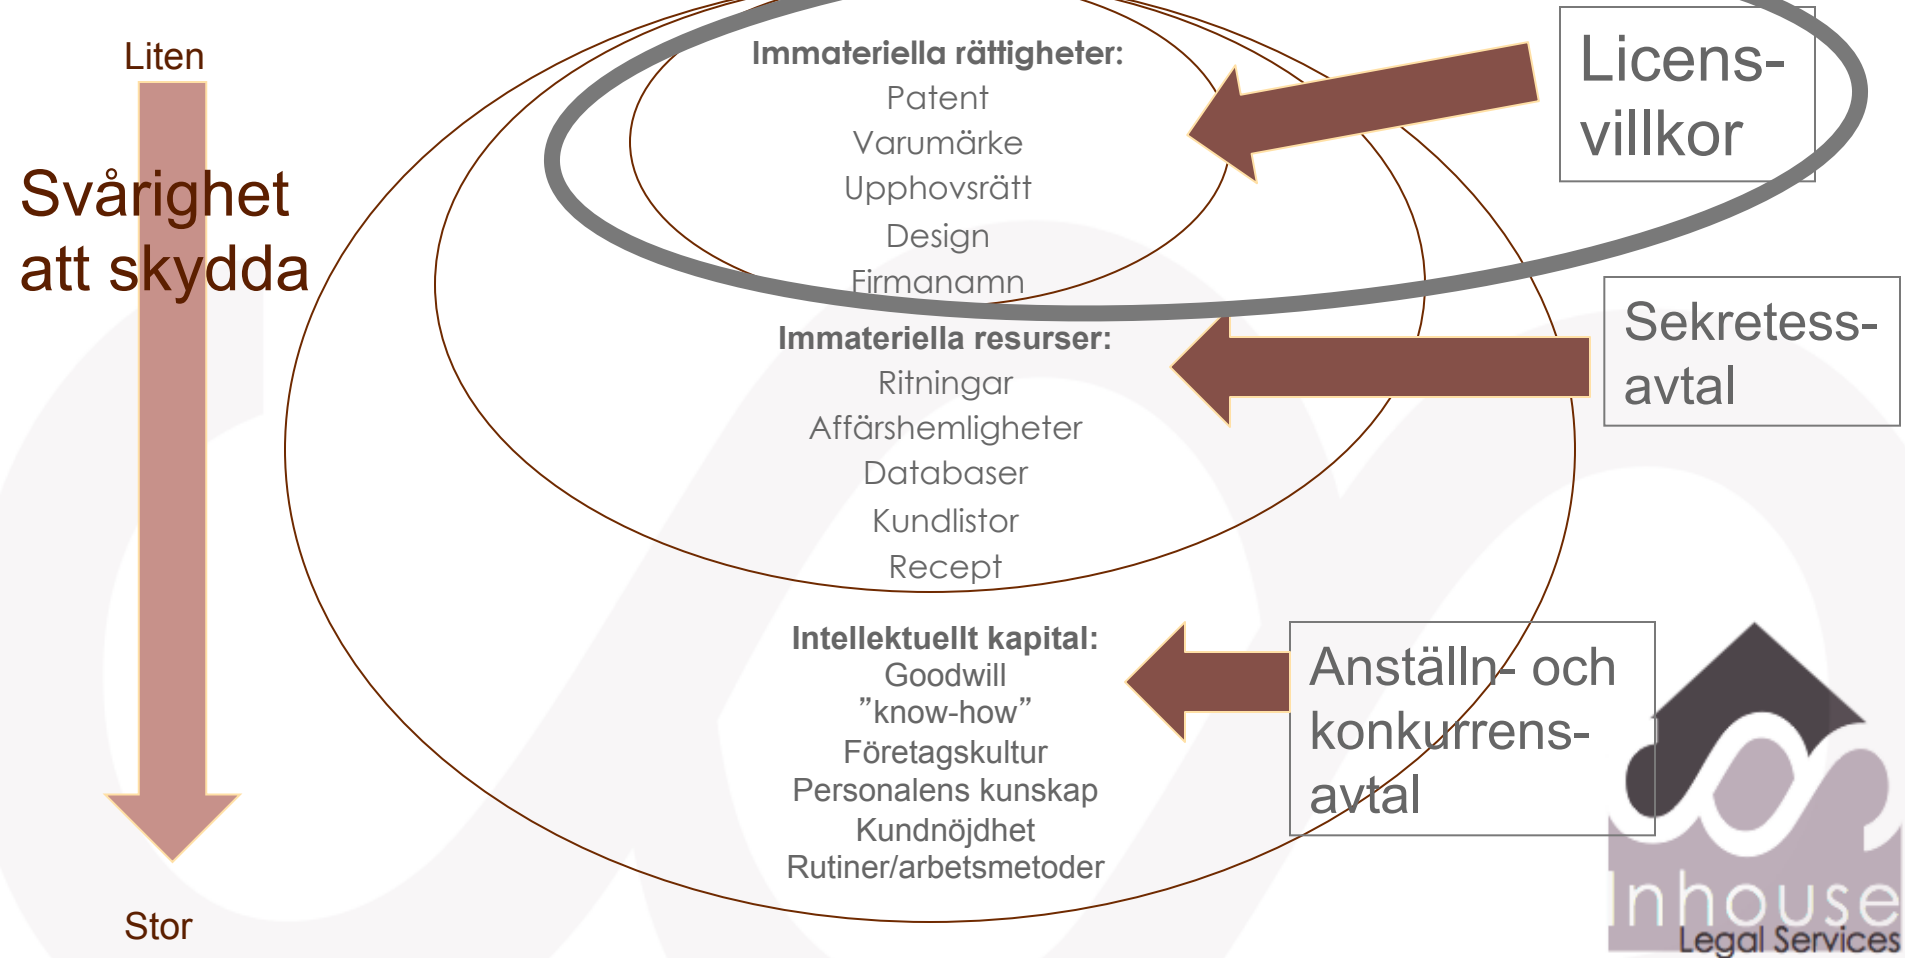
Liten

Svårighet att skydda

Stor

Immateriella rättigheter:
Patent
Varumärke
Upphovsrätt
Design
Firmanamn

Immateriella resurser:
Ritningar
Affärshemligheter
Databaser
Kundlistor
Recept

Intellektuellt kapital:
Goodwill
”know-how”
Företagskultur
Personalens kunskap
Kundnöjdhet
Rutiner/arbetsmetoder

Licens-villkor

Sekretess-avtal

Anställn- och konkurrens-avtal

Inhouse
Legal Services